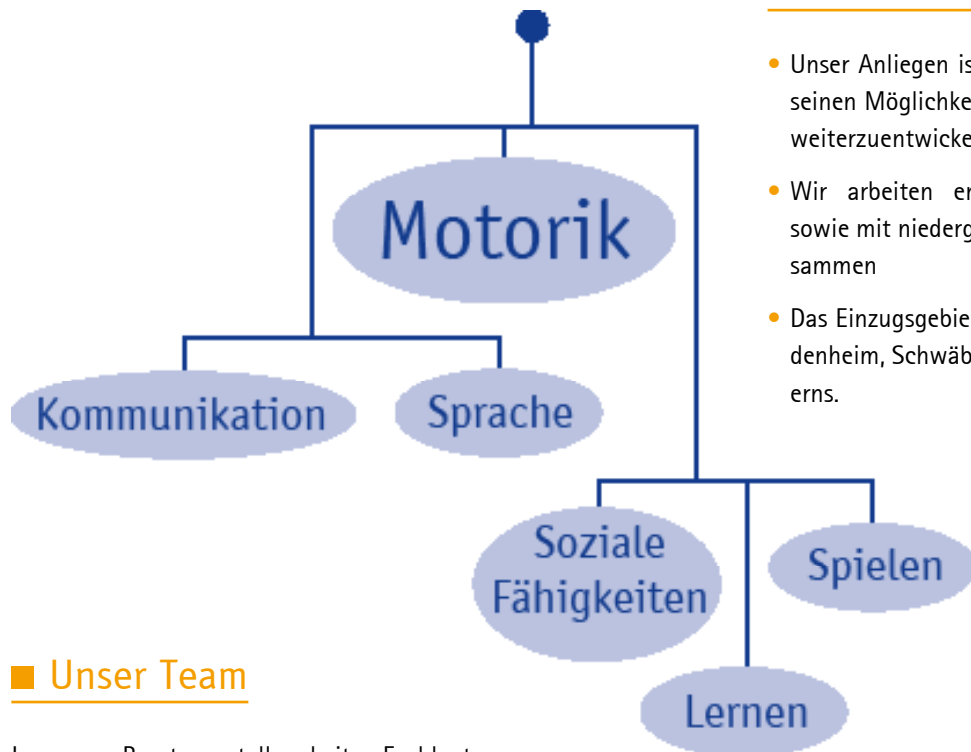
Motorik

Kommunikation

Sprache

Soziale Fähigkeiten

Spielen

Lernen

• Unser Anliegen is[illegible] seinen Möglichke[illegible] weiterzuentwicke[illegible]

• Wir arbeiten e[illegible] sowie mit niederg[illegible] sammen

• Das Einzugsgebie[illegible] denheim, Schwäb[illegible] erns.

■ Unser Team

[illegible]